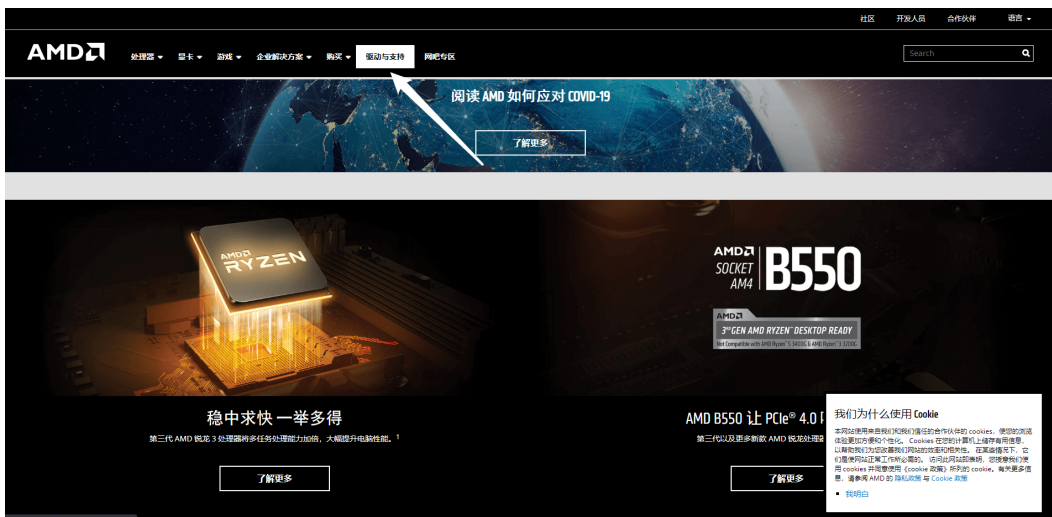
社区 开发人员 合作伙伴 语言

AMD

处理器 显卡 游戏 企业解决方案 购买 驱动与支持 网吧专区

Search

阅读 AMD 如何应对 COVID-19

了解更多

AMD RYZEN

稳中求快 一举多得

第三代 AMD 锐龙 3 处理器将多任务处理能力加倍，大幅提升电脑性能。$^1$

了解更多

AMD SOCKET AM4 B550

AMD 3$^{RD}$ GEN AMD RYZEN™ DESKTOP READY

Not Compatible with AMD Ryzen™ 5 3400G & AMD Ryzen™ 3 3200G

AMD B550 让 PCIe® 4.0 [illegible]

第三代以及更多新款 AMD 锐龙处理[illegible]

了解更多

我们为什么使用 Cookie

本网站使用来自我们和我们信任的合作伙伴的 cookies，使您的浏览体验更加方便和个性化。Cookies 在您的计算机上储存有用信息，以帮助我们完善我们网站的效率和相关性。在某些情况下，它们是使网站正常工作所必需的。访问此网站即表明，您接受我们使用 cookies 并同意遵守《cookie 政策》所列的 cookie。有关更多信息，请参阅 AMD 的 隐私政策 与 Cookie 政策

我明白